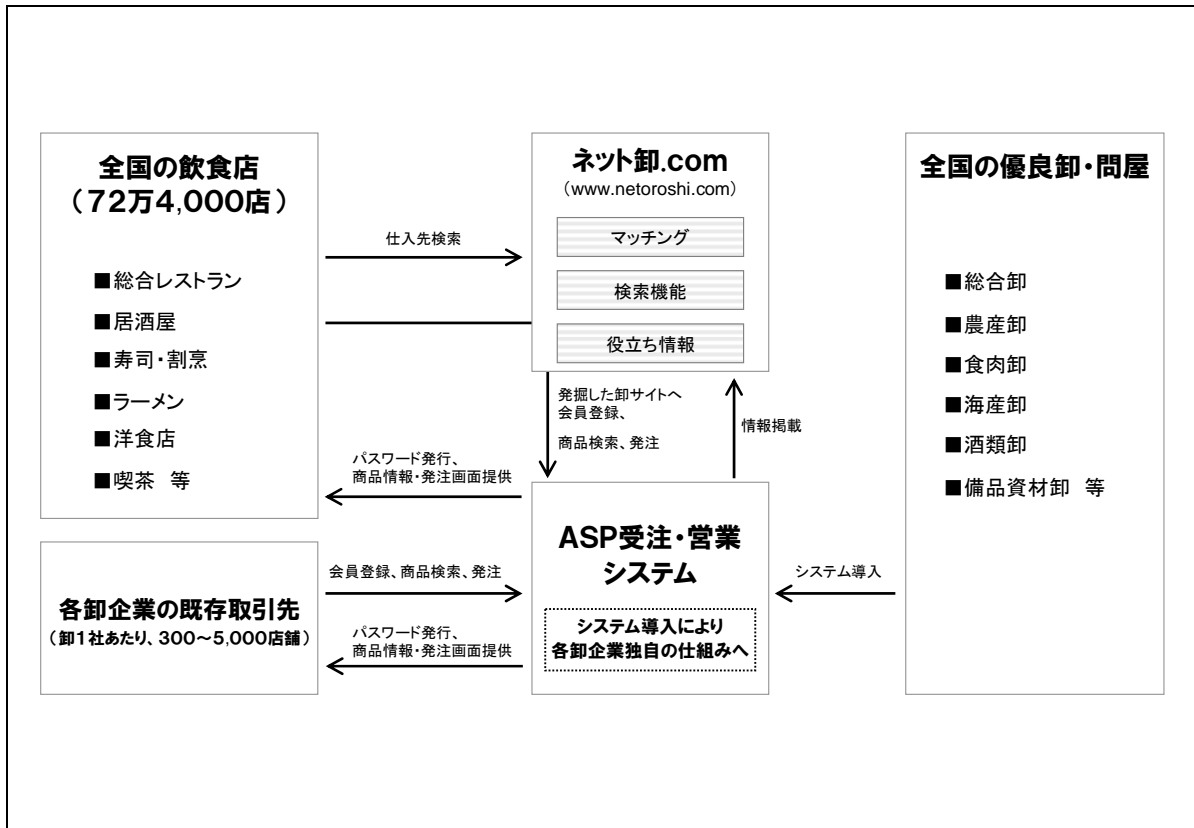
全国の飲食店
（72万4,000店）

■総合レストラン
■居酒屋
■寿司・割烹
■ラーメン
■洋食店
■喫茶　等

仕入先検索

ネット卸.com
（www.netoroshi.com）

マッチング
検索機能
役立ち情報

全国の優良卸・問屋

■総合卸
■農産卸
■食肉卸
■海産卸
■酒類卸
■備品資材卸　等

発掘した卸サイトへ会員登録、商品検索、発注

情報掲載

パスワード発行、商品情報・発注画面提供

ASP受注・営業システム

システム導入により各卸企業独自の仕組みへ

システム導入

会員登録、商品検索、発注

パスワード発行、商品情報・発注画面提供

各卸企業の既存取引先
（卸1社あたり、300～5,000店舗）